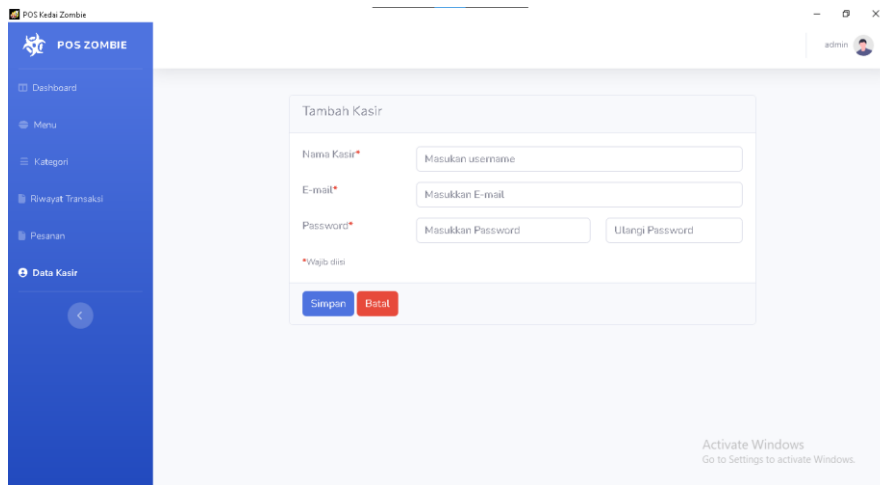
POS Kedai Zombie

POS ZOMBIE

Dashboard

Menu

Kategori

Riwayat Transaksi

Pesanan

Data Kasir

admin

Tambah Kasir

Nama Kasir*

Masukan username

E-mail*

Masukkan E-mail

Password*

Masukkan Password

Ulangi Password

*Wajib diisi

Simpan

Batal

Activate Windows
Go to Settings to activate Windows.